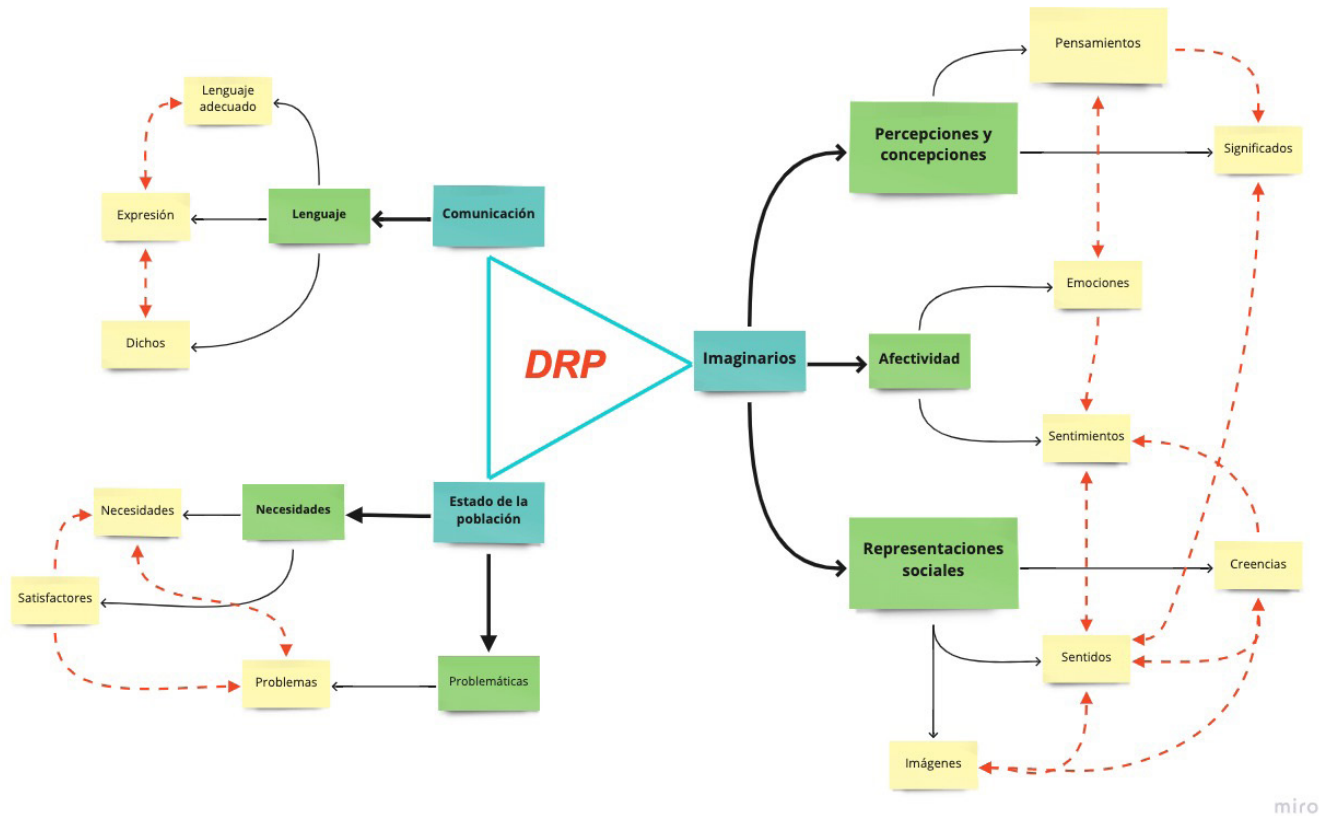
Lenguaje adecuado

Expresión

Lenguaje

Comunicación

Dichos

DRP

Imaginarios

Pensamientos

Percepciones y concepciones

Significados

Emociones

Afectividad

Sentimientos

Necesidades

Necesidades

Estado de la población

Satisfactores

Problemas

Problemáticas

Representaciones sociales

Creencias

Sentidos

Imágenes

miro